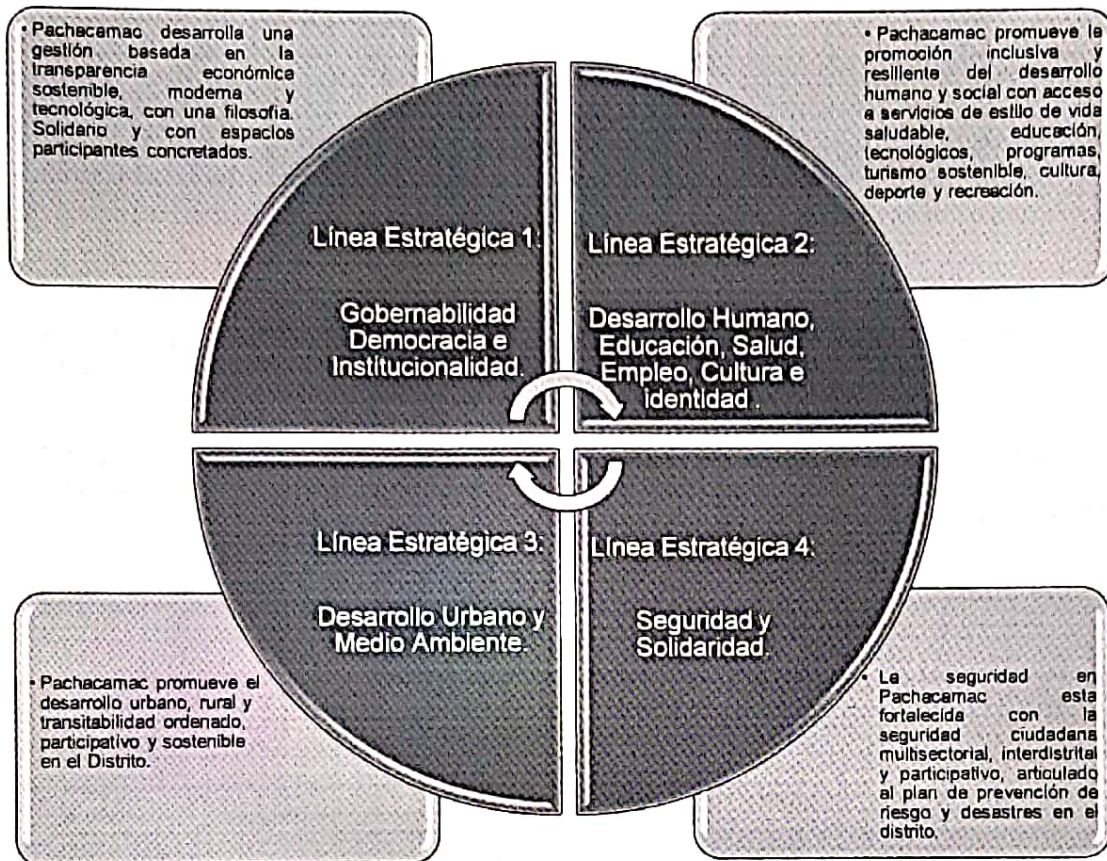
• Pachacamac desarrolla una gestión basada en la transparencia económica sostenible, moderna y tecnológica, con una filosofía. Solidario y con espacios participantes concretados.

• Pachacamac promueve la promoción inclusiva y resiliente del desarrollo humano y social con acceso a servicios de estilo de vida saludable, educación, tecnológicos, programas, turismo sostenible, cultura, deporte y recreación.

Línea Estratégica 1:

Gobernabilidad Democracia e Institucionalidad.

Línea Estratégica 2:

Desarrollo Humano, Educación, Salud, Empleo, Cultura e identidad.

Línea Estratégica 3:

Desarrollo Urbano y Medio Ambiente.

Línea Estratégica 4:

Seguridad y Solidaridad.

• Pachacamac promueve el desarrollo urbano, rural y transitabilidad ordenado, participativo y sostenible en el Distrito.

• La seguridad en Pachacamac esta fortalecida con la seguridad ciudadana multisectorial, interdistrital y participativo, articulado al plan de prevención de riesgo y desastres en el distrito.